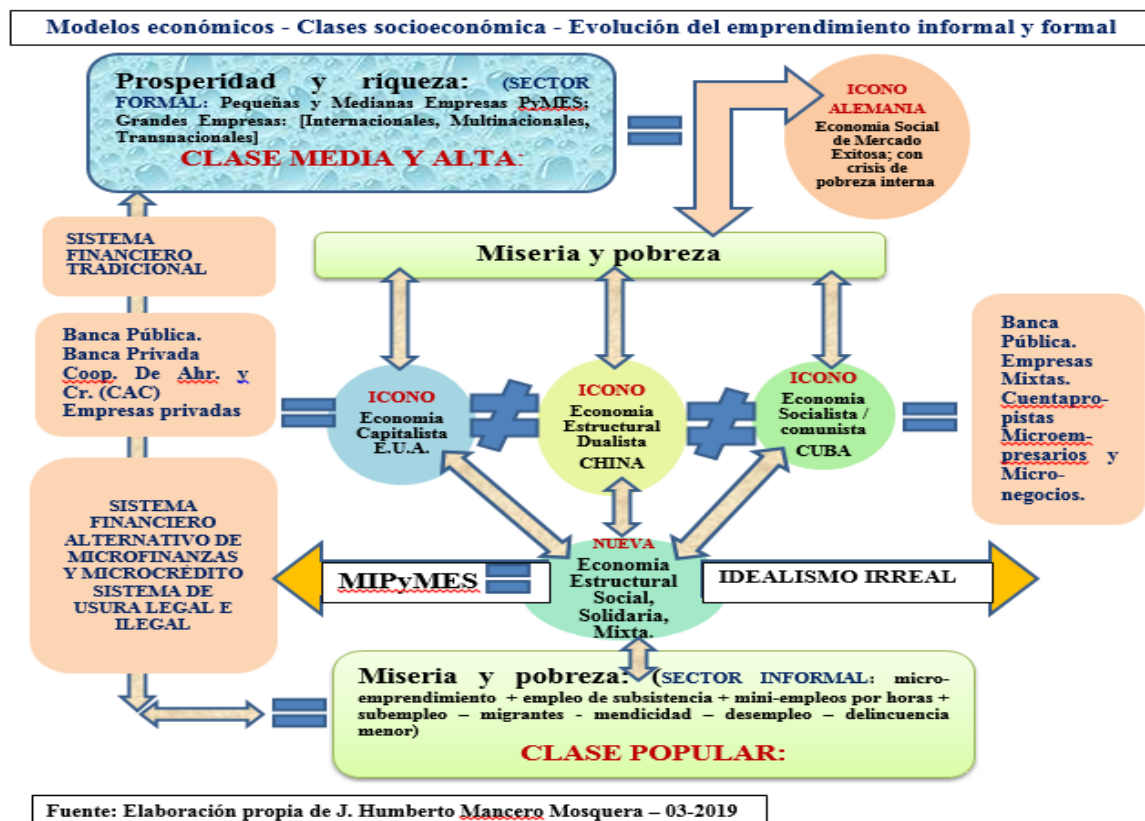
Modelos económicos - Clases socioeconómica - Evolución del emprendimiento informal y formal

Prosperidad y riqueza: (SECTOR FORMAL: Pequeñas y Medianas Empresas PyMES; Grandes Empresas: [Internacionales, Multinacionales, Transnacionales]
CLASE MEDIA Y ALTA:

ICONO
ALEMANIA
Economia Social de Mercado Exitosa; con crisis de pobreza interna

SISTEMA FINANCIERO TRADICIONAL

Miseria y pobreza

Banca Pública.
Banca Privada
Coop. De Ahr. y Cr. (CAC)
Empresas privadas

ICONO
Economia Capitalista
E.U.A.

ICONO
Economia Estructural Dualista
CHINA

ICONO
Economia Socialista / comunista
CUBA

Banca Pública.
Empresas Mixtas.
Cuentapropistas
Microempresarios y Micronegocios.

SISTEMA FINANCIERO ALTERNATIVO DE MICROFINANZAS Y MICROCRÉDITO
SISTEMA DE USURA LEGAL E ILEGAL

MIPyMES

NUEVA
Economia Estructural Social, Solidaria, Mixta.

IDEALISMO IRREAL

Miseria y pobreza: (SECTOR INFORMAL: microemprendimiento + empleo de subsistencia + mini-empleos por horas + subempleo – migrantes - mendicidad – desempleo – delincuencia menor)
CLASE POPULAR:

Fuente: Elaboración propia de J. Humberto Mancero Mosquera – 03-2019